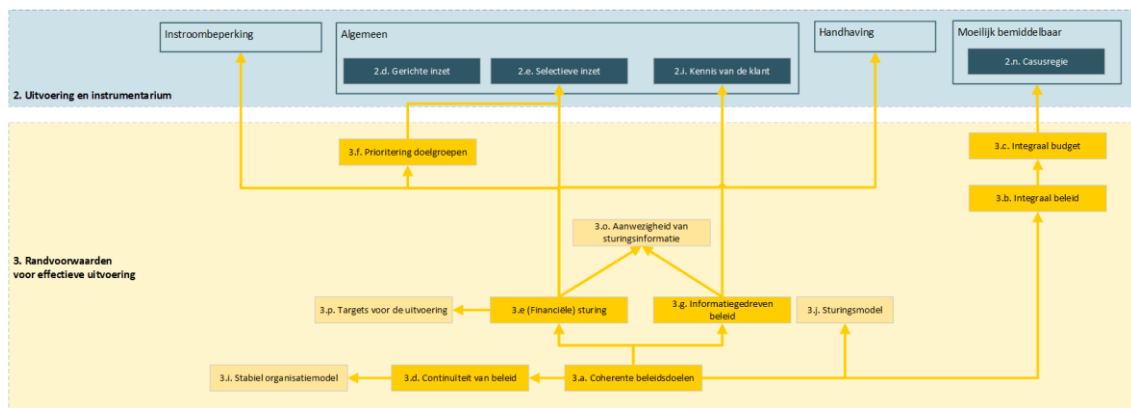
Instroombeperking

Algemeen

2.d. Gerichte inzet

2.e. Selectieve inzet

2.j. Kennis van de klant

Handhaving

Moeilijk bemiddelbaar

2.n. Casusregie

2. Uitvoering en instrumentarium

3.f. Prioritering doelgroepen

3.c. Integraal budget

3.b. Integraal beleid

3.o. Aanwezigheid van sturingsinformatie

3. Randvoorwaarden voor effectieve uitvoering

3.p. Targets voor de uitvoering

3.e (Financiële) sturing

3.g. Informatiegedreven beleid

3.j. Sturingsmodel

3.i. Stabiel organisatiemodel

3.d. Continuïteit van beleid

3.a. Coherente beleidsdoelen